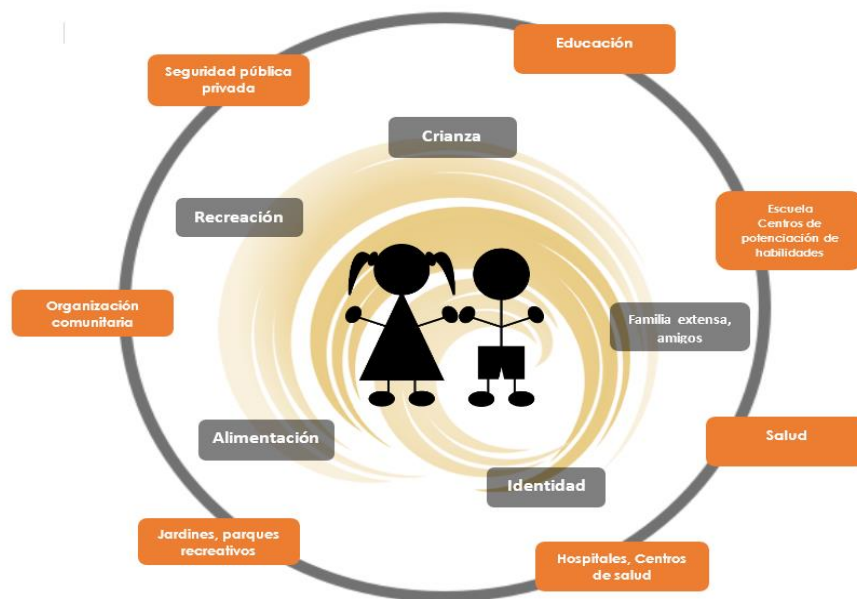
Seguridad pública privada

Educación

Crianza

Recreación

Escuela Centros de potenciación de habilidades

Organización comunitaria

Familia extensa, amigos

Alimentación

Salud

Identidad

Jardines, parques recreativos

Hospitales, Centros de salud